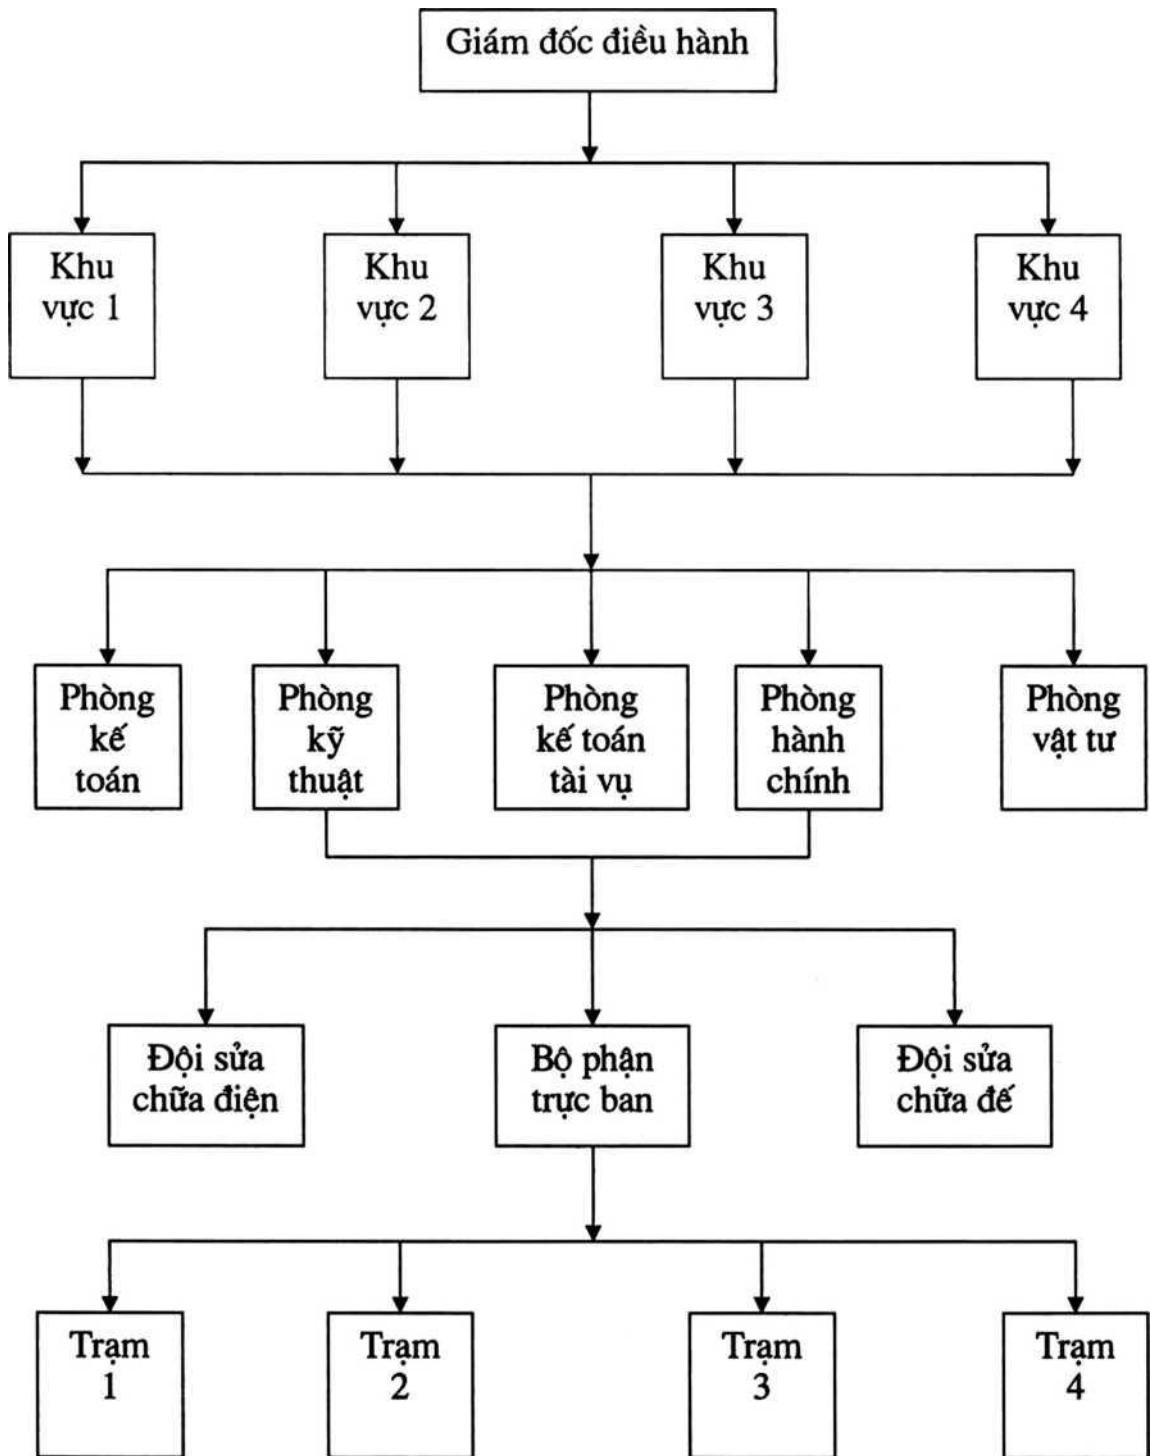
Giám đốc điều hành

Khu vực 1

Khu vực 2

Khu vực 3

Khu vực 4

Phòng kế toán

Phòng kỹ thuật

Phòng kế toán tài vụ

Phòng hành chính

Phòng vật tư

Đội sửa chữa điện

Bộ phận trực ban

Đội sửa chữa đế

Trạm 1

Trạm 2

Trạm 3

Trạm 4